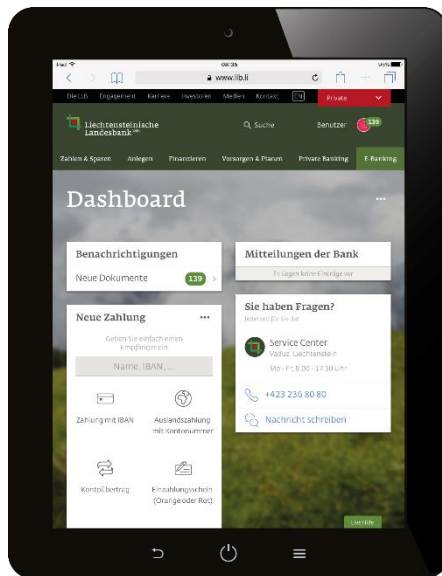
iPad
08:35
www.llb.li
Die LLB Engagement Karriere Investoren Medien Kontakt EN Private

Liechtensteinische Landesbank
Suche
Benutzer
139

Zahlen & Sparen Anlegen Finanzieren Vorsorgen & Planen Private Banking E-Banking

Dashboard
...

Benachrichtigungen
Neue Dokumente 139

Mitteilungen der Bank
Es liegen keine Einträge vor

Neue Zahlung
...
Geben Sie einfach einen Empfänger ein
Name, IBAN, ...

Zahlung mit IBAN
Auslandszahlung mit Kontonummer
Kontoübertrag
Einzahlungsschein (Orange oder Rot)

Sie haben Fragen?
Jederzeit für Sie da

Service Center
Vaduz, Liechtenstein
Mo - Fr, 8.00 - 17.30 Uhr

+423 236 80 80

Nachricht schreiben

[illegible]